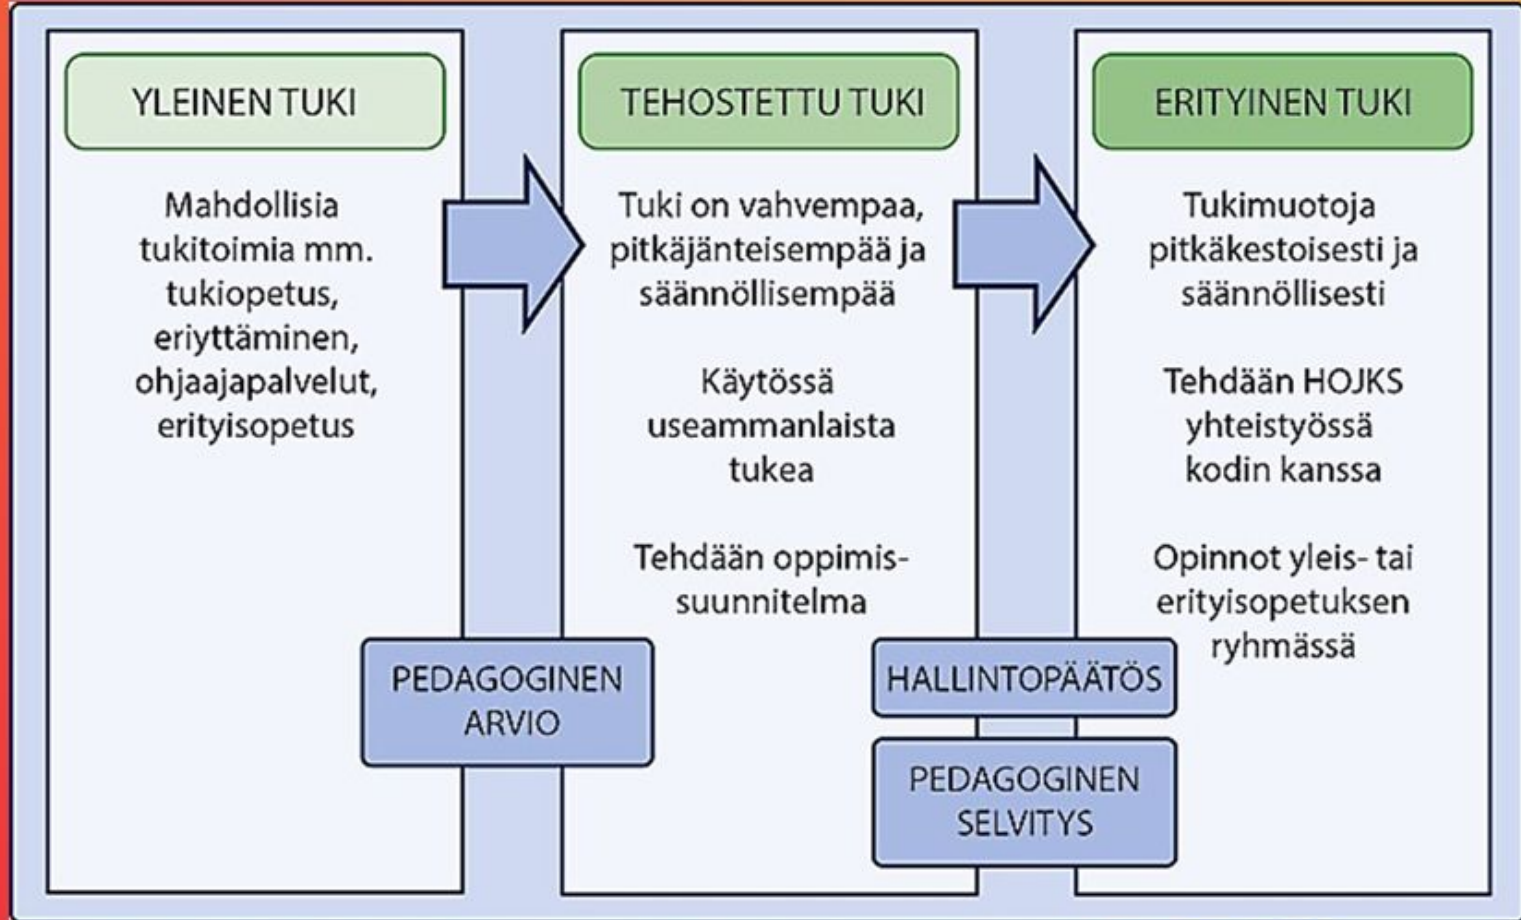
YLEINEN TUKI

Mahdollisia tukitoimia mm. tukiopetus, eriyttäminen, ohjaajapalvelut, erityisopetus

TEHOSTETTU TUKI

Tuki on vahvempaa, pitkäjänteisempää ja säännöllisempää

Käytössä useammanlaista tukea

Tehdään oppimis-suunnitelma

ERITYINEN TUKI

Tukimuotoja pitkäkestoisesti ja säännöllisesti

Tehdään HOJKS yhteistyössä kodin kanssa

Opinnot yleis- tai erityisopetuksen ryhmässä

PEDAGOGINEN ARVIO

HALLINTOPÄÄTÖS

PEDAGOGINEN SELVITYS